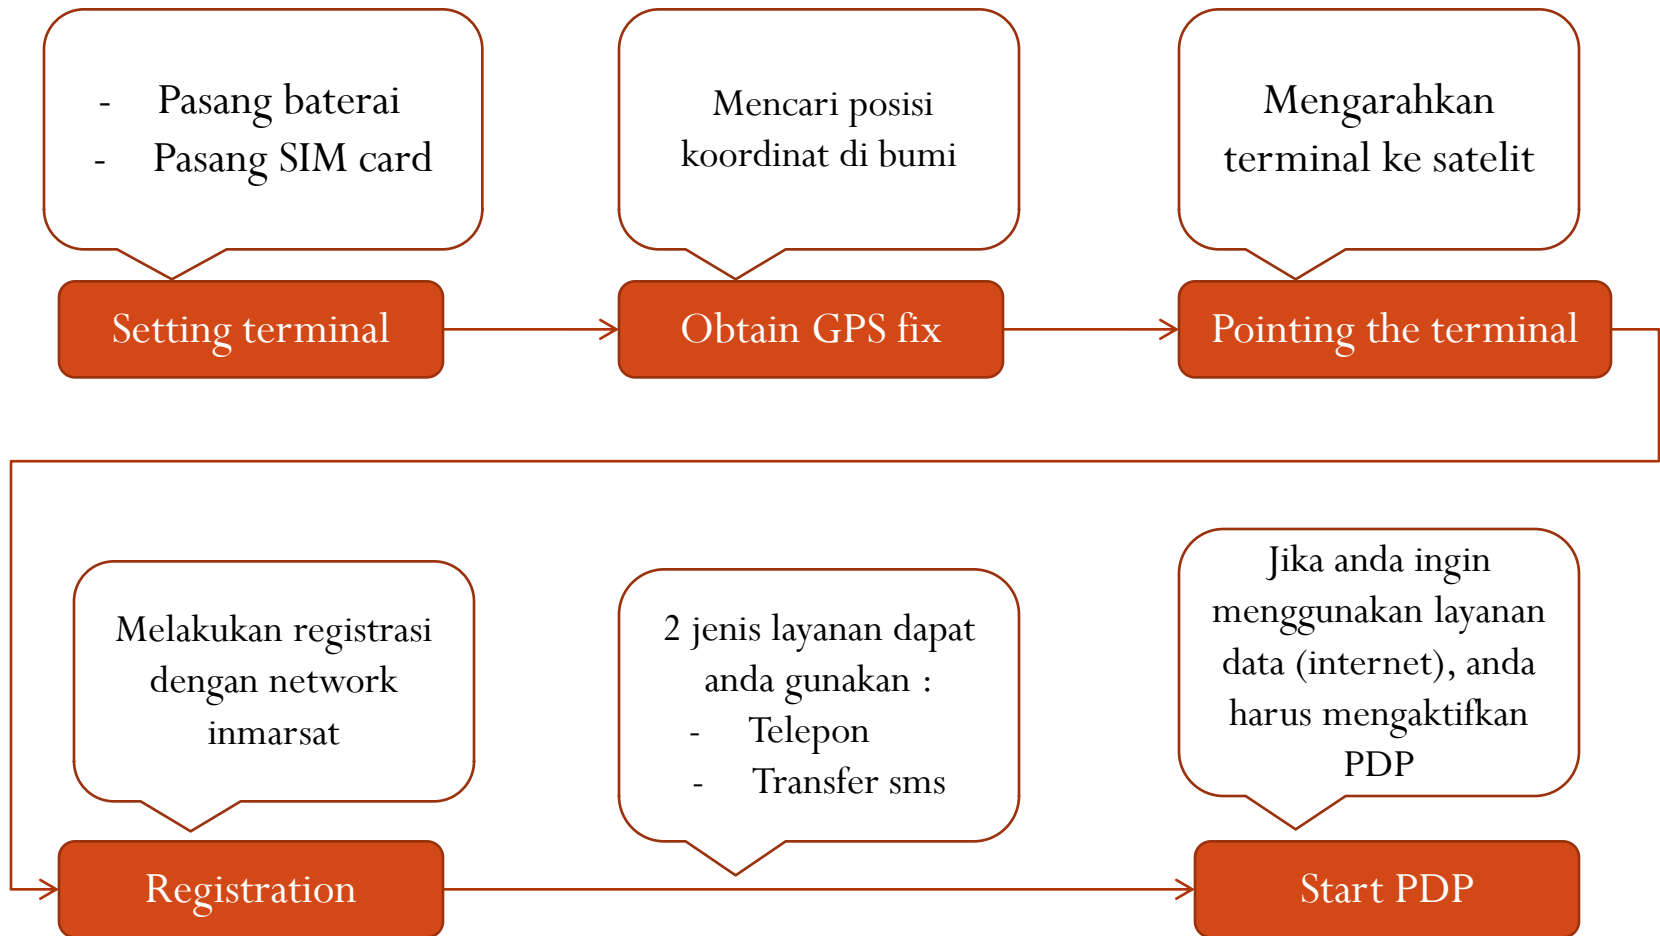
- Pasang baterai
- Pasang SIM card

Setting terminal

Mencari posisi koordinat di bumi

Obtain GPS fix

Mengarahkan terminal ke satelit

Pointing the terminal

Melakukan registrasi dengan network inmarsat

Registration

2 jenis layanan dapat anda gunakan :
- Telepon
- Transfer sms

Jika anda ingin menggunakan layanan data (internet), anda harus mengaktifkan PDP

Start PDP